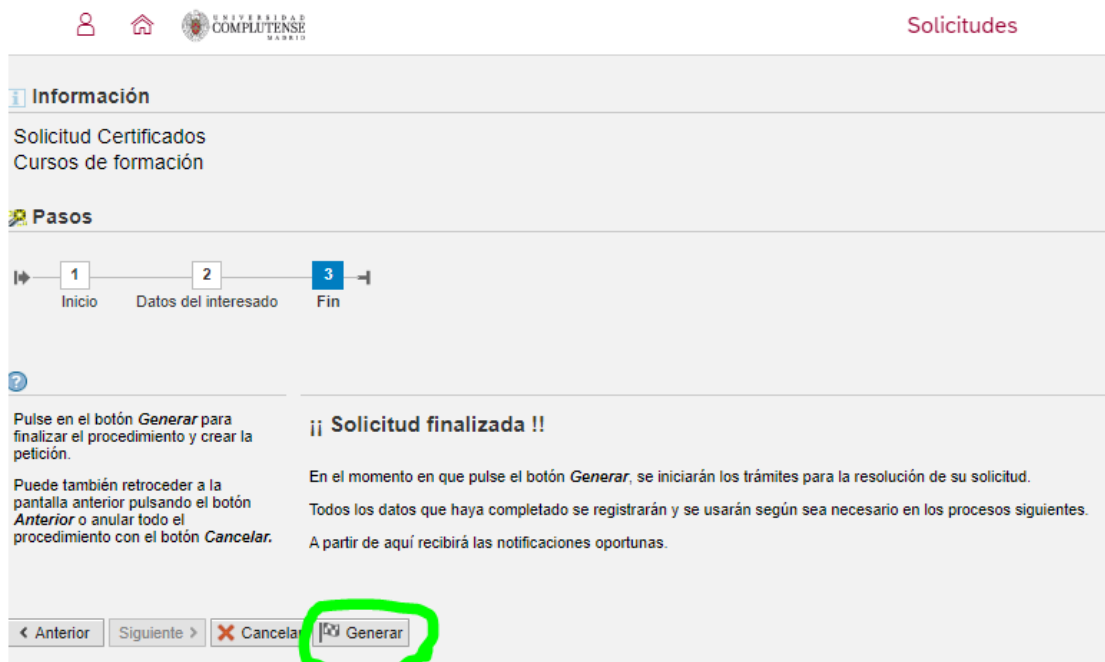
UNIVERSIDAD COMPLUTENSE MADRID

Solicitudes

Información

Solicitud Certificados
Cursos de formación

Pasos

1 Inicio
2 Datos del interesado
3 Fin

Pulse en el botón *Generar* para finalizar el procedimiento y crear la petición.

Puede también retroceder a la pantalla anterior pulsando el botón ***Anterior*** o anular todo el procedimiento con el botón ***Cancelar.***

¡¡ Solicitud finalizada !!

En el momento en que pulse el botón *Generar*, se iniciarán los trámites para la resolución de su solicitud.

Todos los datos que haya completado se registrarán y se usarán según sea necesario en los procesos siguientes.

A partir de aquí recibirá las notificaciones oportunas.

< Anterior  Siguiente >  Cancelar  Generar